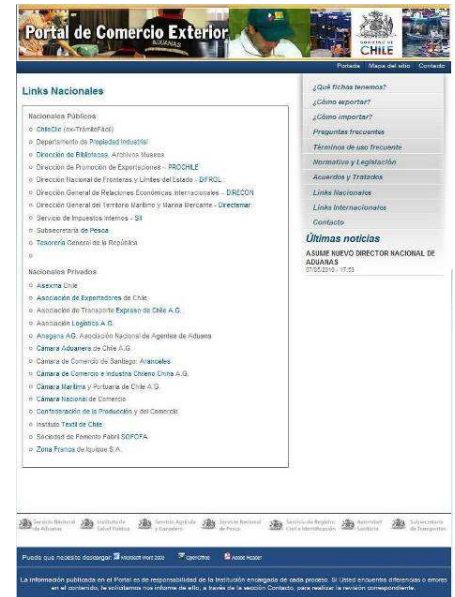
Portal de Comercio Exterior

GOBIERNO DE CHILE

Portada Mapa del sitio Contacto

Links Nacionales

Nacionales Públicos

ChileClic (ex-TrámiteFácil)
Departamento de Propiedad Industrial
Dirección de Bibliotecas, Archivos Museos
Dirección de Promoción de Exportaciones - PROCHILE
Dirección Nacional de Fronteras y Límites del Estado - DIFROL
Dirección General de Relaciones Económicas Internacionales - DIRECON
Dirección General del Territorio Marítimo y Marina Mercante - Directemar
Servicio de Impuestos Internos - SII
Subsecretaría de Pesca
Tesorería General de la República

Nacionales Privados

Asexma Chile
Asociación de Exportadores de Chile
Asociación de Transporte Expreso de Chile A.G.
Asociación Logística A.G.
Anagena AG. Asociación Nacional de Agentes de Aduana
Cámara Aduanera de Chile A.G.
Cámara de Comercio de Santiago: Aranceles
Cámara de Comercio e Industria Chileno China A.G.
Cámara Marítima y Portuaria de Chile A.G.
Cámara Nacional de Comercio
Confederación de la Producción y del Comercio
Instituto Textil de Chile
Sociedad de Fomento Fabril SOFOFA
Zona Franca de Iquique S.A.

¿Qué fichas tenemos?
¿Cómo exportar?
¿Cómo importar?
Preguntas frecuentes
Términos de uso frecuente
Normativa y Legislación
Acuerdos y Tratados
Links Nacionales
Links Internacionales
Contacto

Últimas noticias
ASUME NUEVO DIRECTOR NACIONAL DE ADUANAS
07/05/2010 - 17:53

Servicio Nacional de Aduanas Instituto de Salud Pública Servicio Agrícola y Ganadero Servicio Nacional de Pesca Servicio de Registro Civil e Identificación Autoridad Sanitaria Subsecretaría de Transportes

Puede que necesite descargar: Microsoft Word 2003 OpenOffice Adobe Reader

La información publicada en el Portal es de responsabilidad de la Institución encargada de cada proceso. Si Usted encuentra diferencias o errores en el contenido, le solicitamos nos informe de ello, a través de la sección Contacto, para realizar la revisión correspondiente.